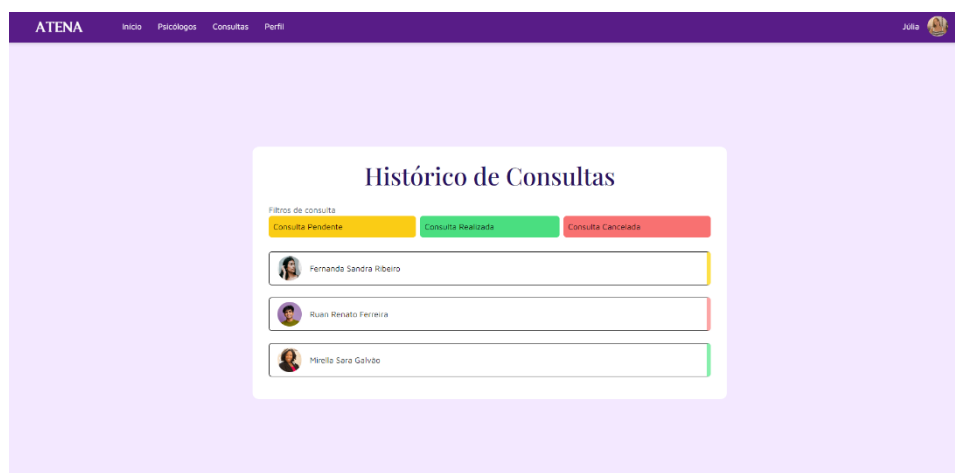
ATENA Início Psicólogos Consultas Perfil Júlia

Histórico de Consultas

Filtros de consulta

Consulta Pendente Consulta Realizada Consulta Cancelada

Fernanda Sandra Ribeiro

Ruan Renato Ferreira

Mirella Sara Galvão